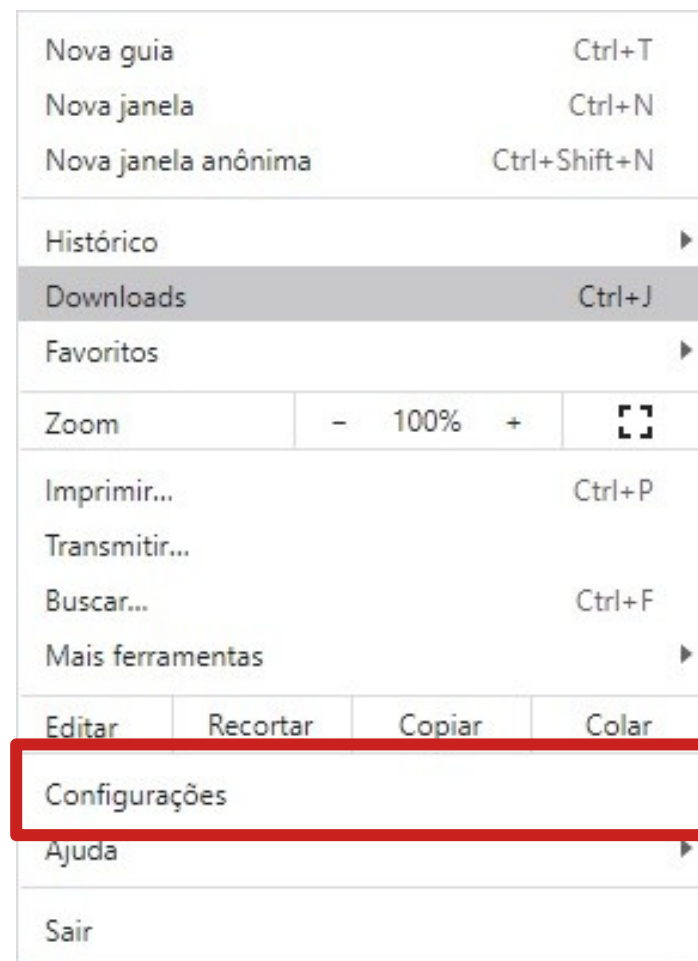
Nova guia Ctrl+T
Nova janela Ctrl+N
Nova janela anônima Ctrl+Shift+N

Histórico
Downloads Ctrl+J
Favoritos

Zoom – 100% +

Imprimir... Ctrl+P
Transmitir...
Buscar... Ctrl+F
Mais ferramentas

Editar Recortar Copiar Colar
Configurações
Ajuda

Sair